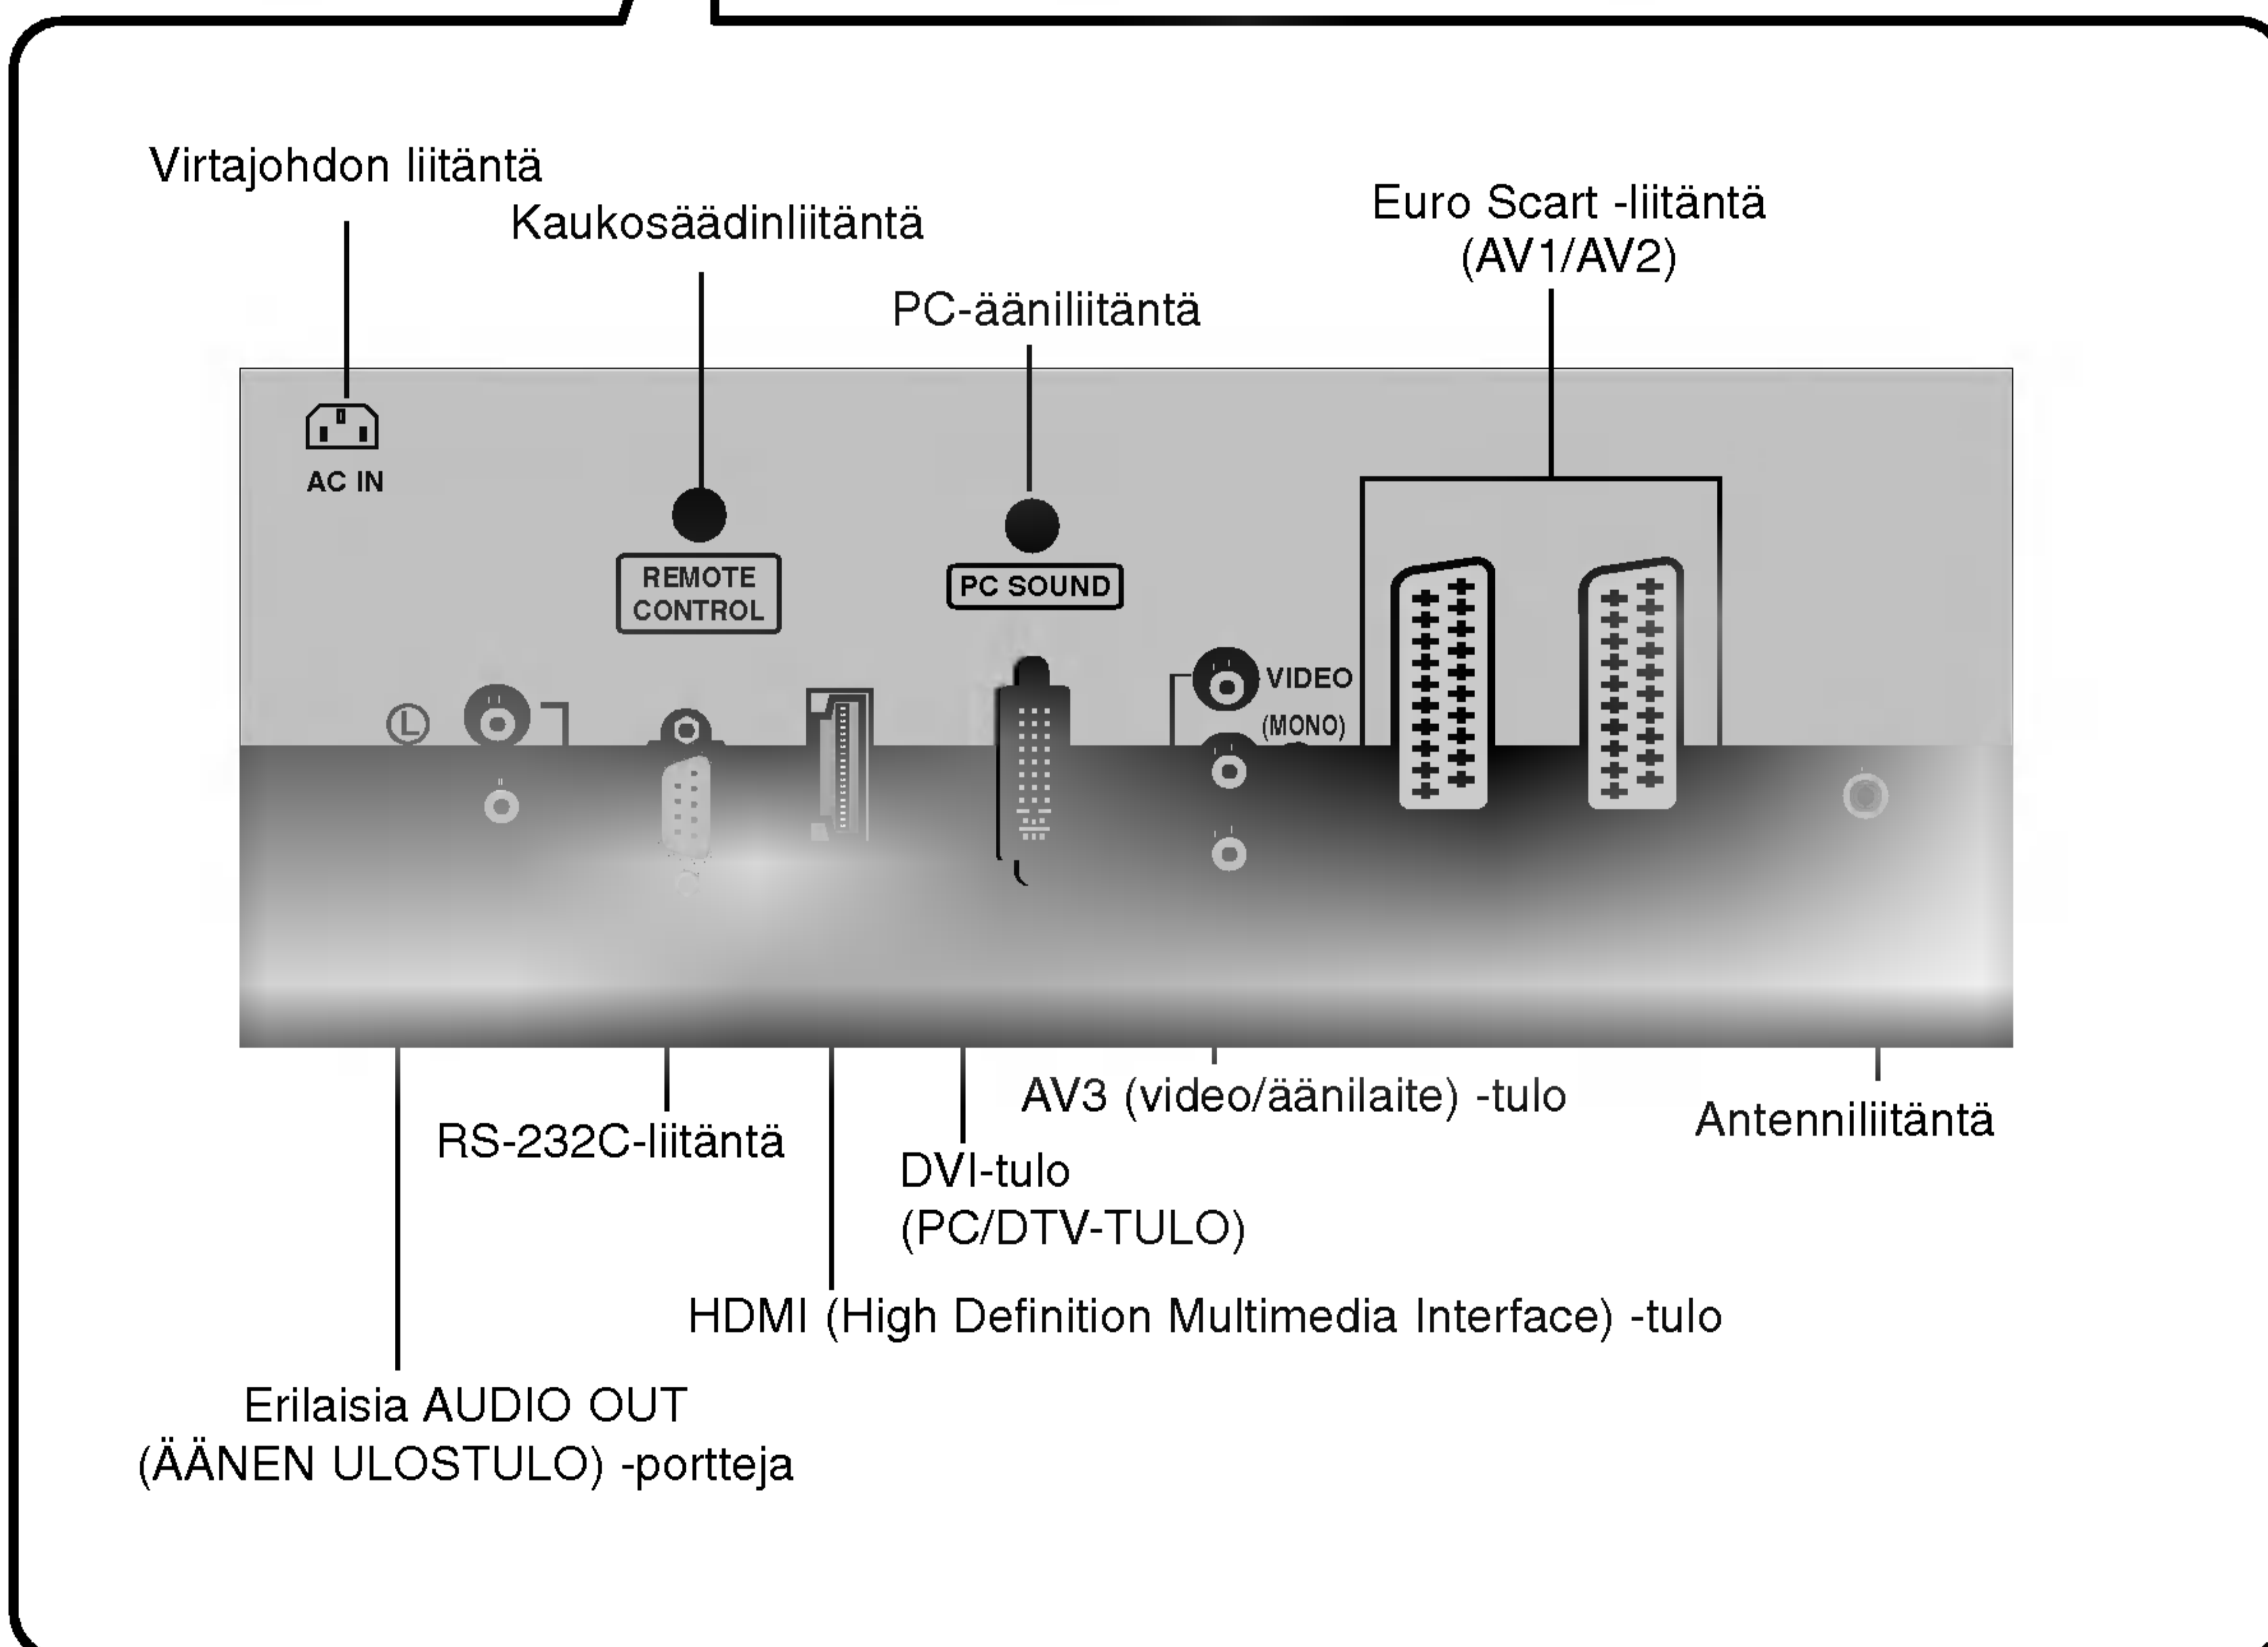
Virtajohdon liitäntä

Kaukosäädinliitäntä

PC-ääniliitäntä

Euro Scart -liitäntä (AV1/AV2)

AC IN

REMOTE CONTROL

PC SOUND

VIDEO

(MONO)

L

RS-232C-liitäntä

DVI-tulo (PC/DTV-TULO)

AV3 (video/äänilaite) -tulo

Antenniliitäntä

HDMI (High Definition Multimedia Interface) -tulo

Erilaisia AUDIO OUT (ÄÄNEN ULOSTULO) -portteja